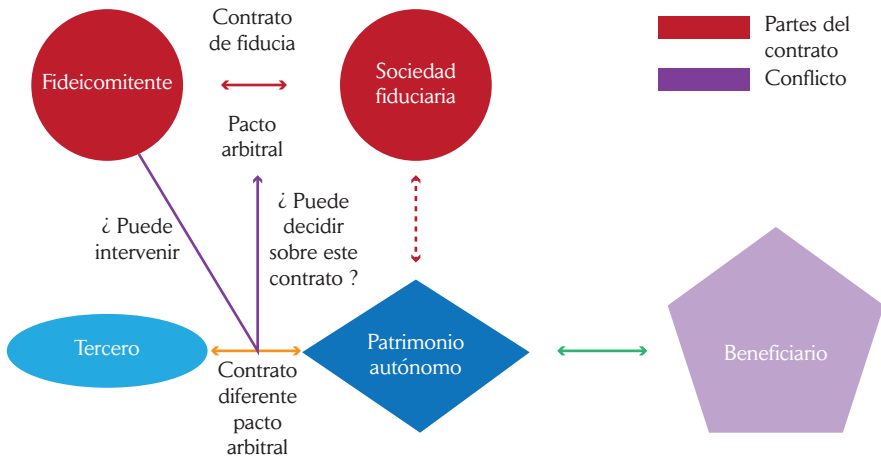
Partes del contrato

Conflicto

Contrato de fiducia

Fideicomitente

Sociedad fiduciaria

Pacto arbitral

¿ Puede intervenir

¿ Puede decidir sobre este contrato ?

Tercero

Patrimonio autónomo

Beneficiario

Contrato diferente pacto arbitral